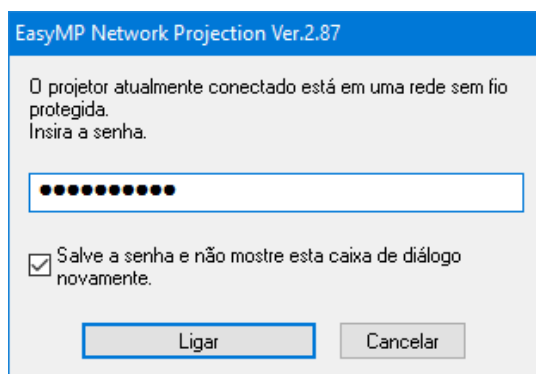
EasyMP Network Projection Ver.2.87

O projetor atualmente conectado está em uma rede sem fio protegida.
Insira a senha.

●●●●●●●●●●

Salve a senha e não mostre esta caixa de diálogo novamente.

Ligar

Cancelar